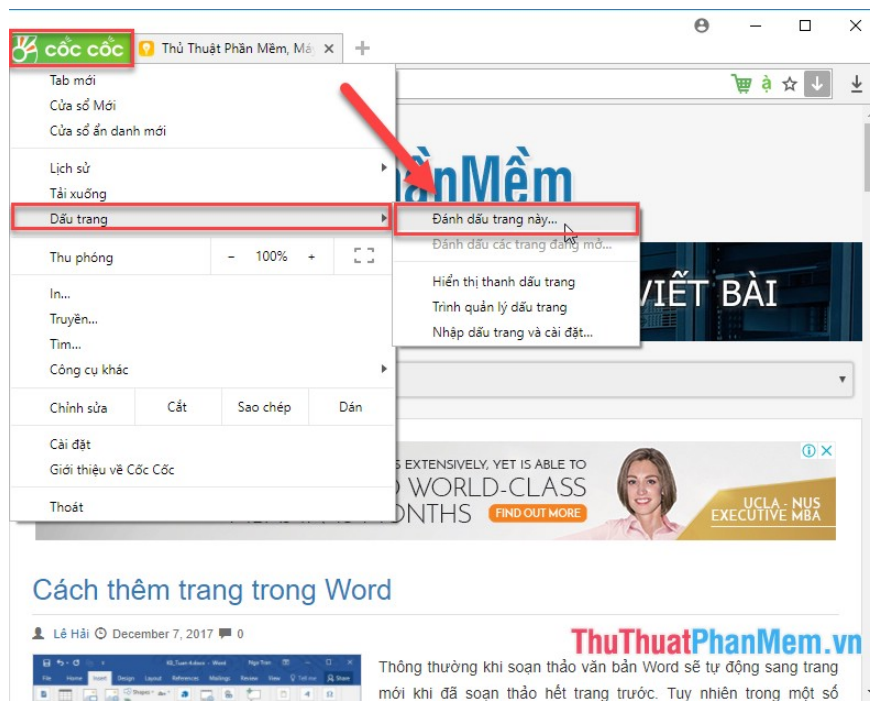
cốc cốc
Thủ Thuật Phần Mềm, Má

Tab mới
Cửa sổ Mới
Cửa sổ ẩn danh mới
Lịch sử
Tải xuống
Dấu trang
Thu phóng
−
100%
+
In...
Truyền...
Tìm...
Công cụ khác
Chỉnh sửa
Cắt
Sao chép
Dán
Cài đặt
Giới thiệu về Cốc Cốc
Thoát

Đánh dấu trang này...
Đánh dấu các trang đang mở...
Hiển thị thanh dấu trang
Trình quản lý dấu trang
Nhập dấu trang và cài đặt...

ầnMềm
VIẾT BÀI

S EXTENSIVELY, YET IS ABLE TO
D WORLD-CLASS
ONTHS
FIND OUT MORE
UCLA - NUS
EXECUTIVE MBA

Cách thêm trang trong Word
Lê Hải December 7, 2017 0

ThuThuatPhanMem.vn

Thông thường khi soạn thảo văn bản Word sẽ tự động sang trang mới khi đã soạn thảo hết trang trước. Tuy nhiên trong một số